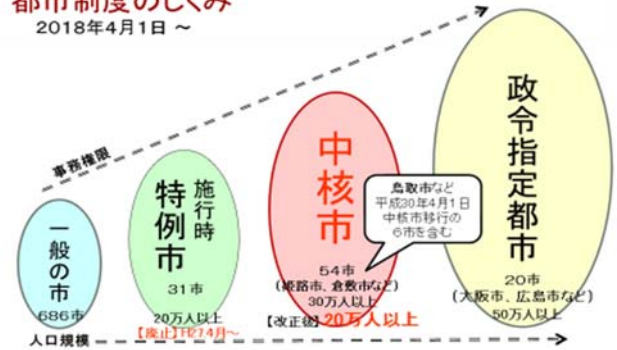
都市制度のしくみ
2018年4月1日 ～

事務権限

一般の市
686市

施行時
特例市
31市
20万人以上
【廃止】H27.4月～

中核市
54市
（姫路市、倉敷市など）
30万人以上
【改正後】20万人以上

鳥取市など
平成30年4月1日
中核市移行の
6市を含む

政令指定都市
20市
（大阪市、広島市など）
50万人以上

人口規模